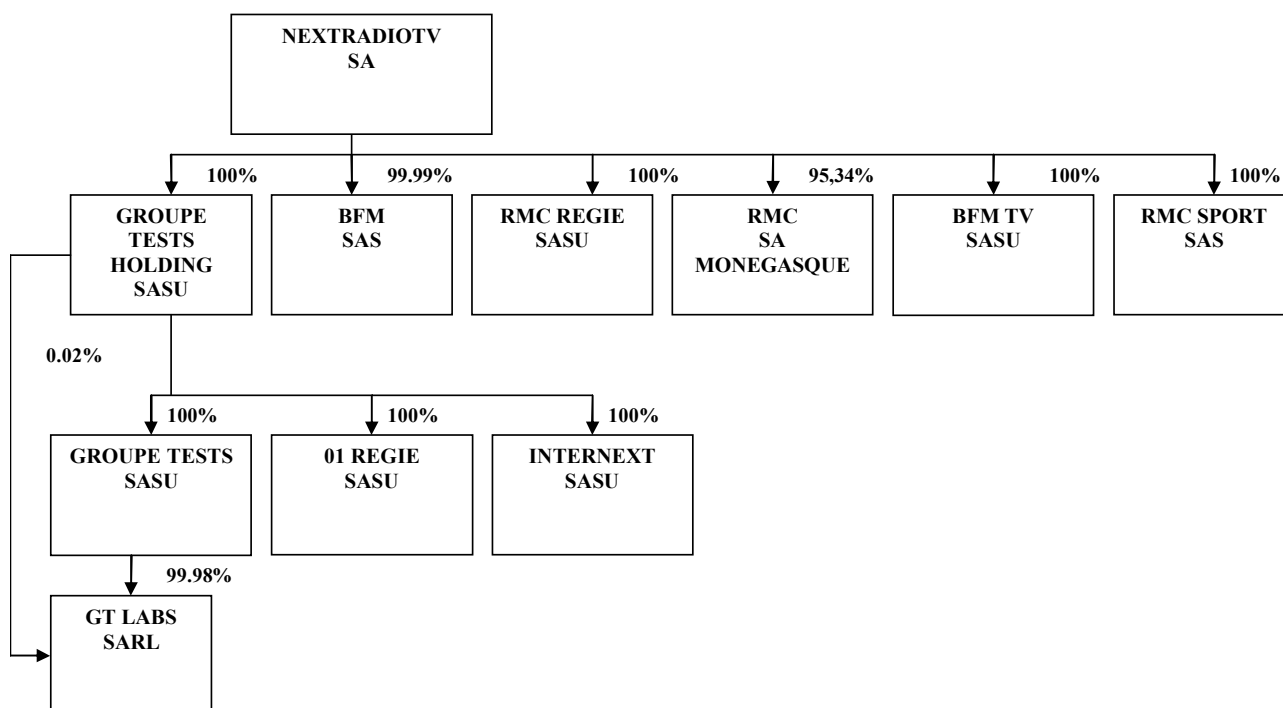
NEXTRADIOTV
SA

100%
GROUPE TESTS HOLDING SASU

99.99%
BFM SAS

100%
RMC REGIE SASU

95,34%
RMC SA MONEGASQUE

100%
BFM TV SASU

100%
RMC SPORT SAS

0.02%

100%
GROUPE TESTS SASU

100%
01 REGIE SASU

100%
INTERNEXT SASU

99.98%
GT LABS SARL